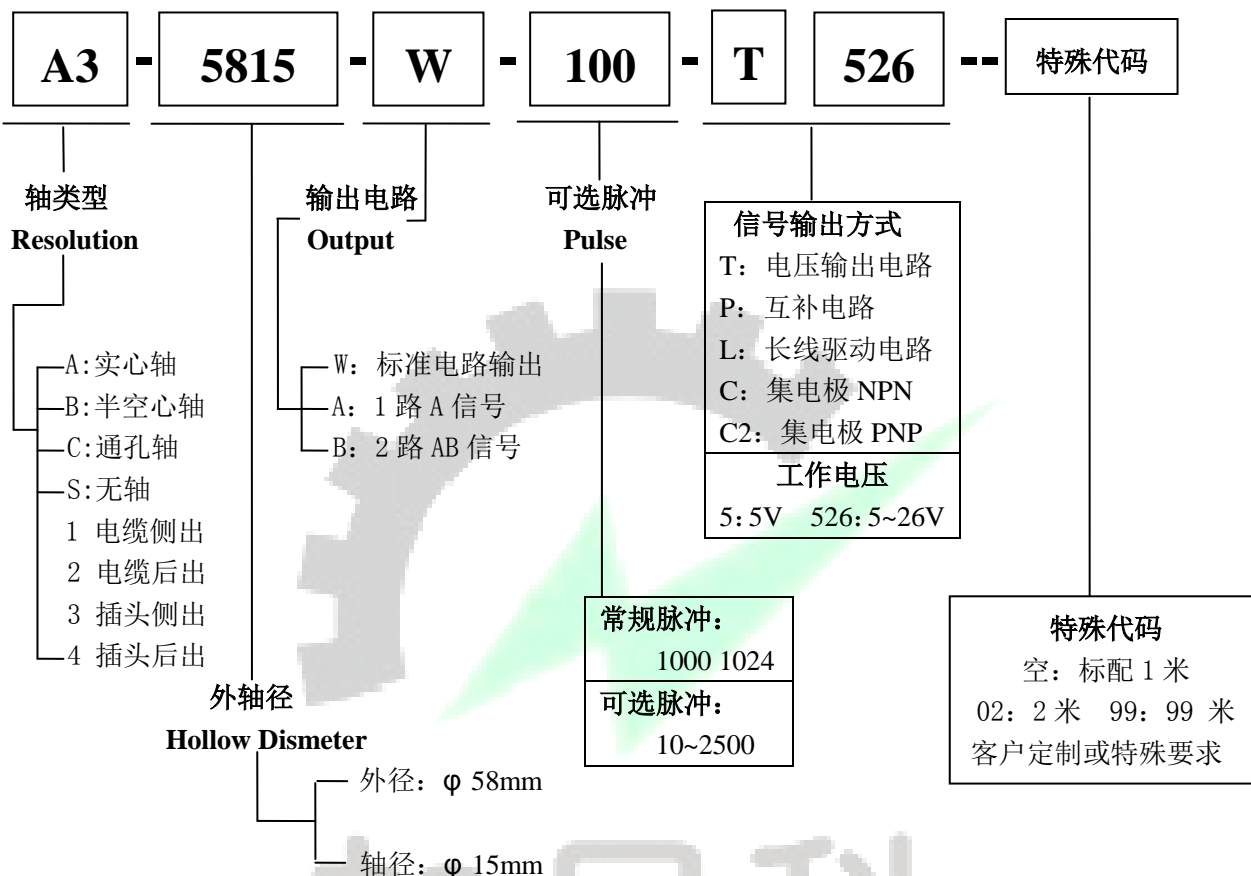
A3 - 5815 - W - 100 - T 526 -- 特殊代码

轴类型
Resolution

A:实心轴
B:半空心轴
C:通孔轴
S:无轴
1 电缆侧出
2 电缆后出
3 插头侧出
4 插头后出

外轴径
Hollow Dismeter

外径：φ 58mm
轴径：φ 15mm

输出电路
Output

W：标准电路输出
A：1 路 A 信号
B：2 路 AB 信号

可选脉冲
Pulse

常规脉冲：
1000 1024
可选脉冲：
10~2500

信号输出方式
T：电压输出电路
P：互补电路
L：长线驱动电路
C：集电极 NPN
C2：集电极 PNP
工作电压
5: 5V 526: 5~26V

特殊代码
空：标配 1 米
02：2 米 99：99 米
客户定制或特殊要求